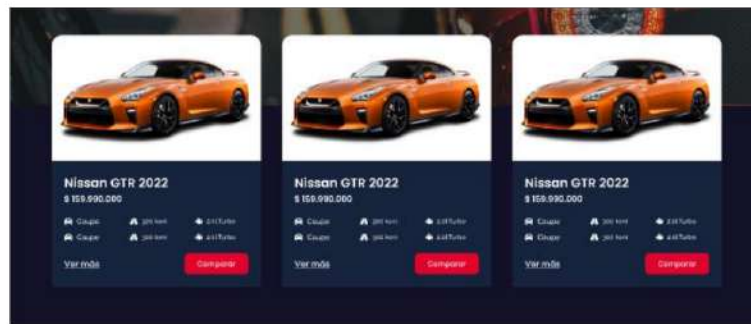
Nissan GTR 2022
$ 159.990.000

Coupe
300 km
3.8 Turbo
Coupe
300 km
3.8 Turbo

Ver más
Comparar

Nissan GTR 2022
$ 159.990.000

Coupe
300 km
3.8 Turbo
Coupe
300 km
3.8 Turbo

Ver más
Comparar

Nissan GTR 2022
$ 159.990.000

Coupe
300 km
3.8 Turbo
Coupe
300 km
3.8 Turbo

Ver más
Comparar